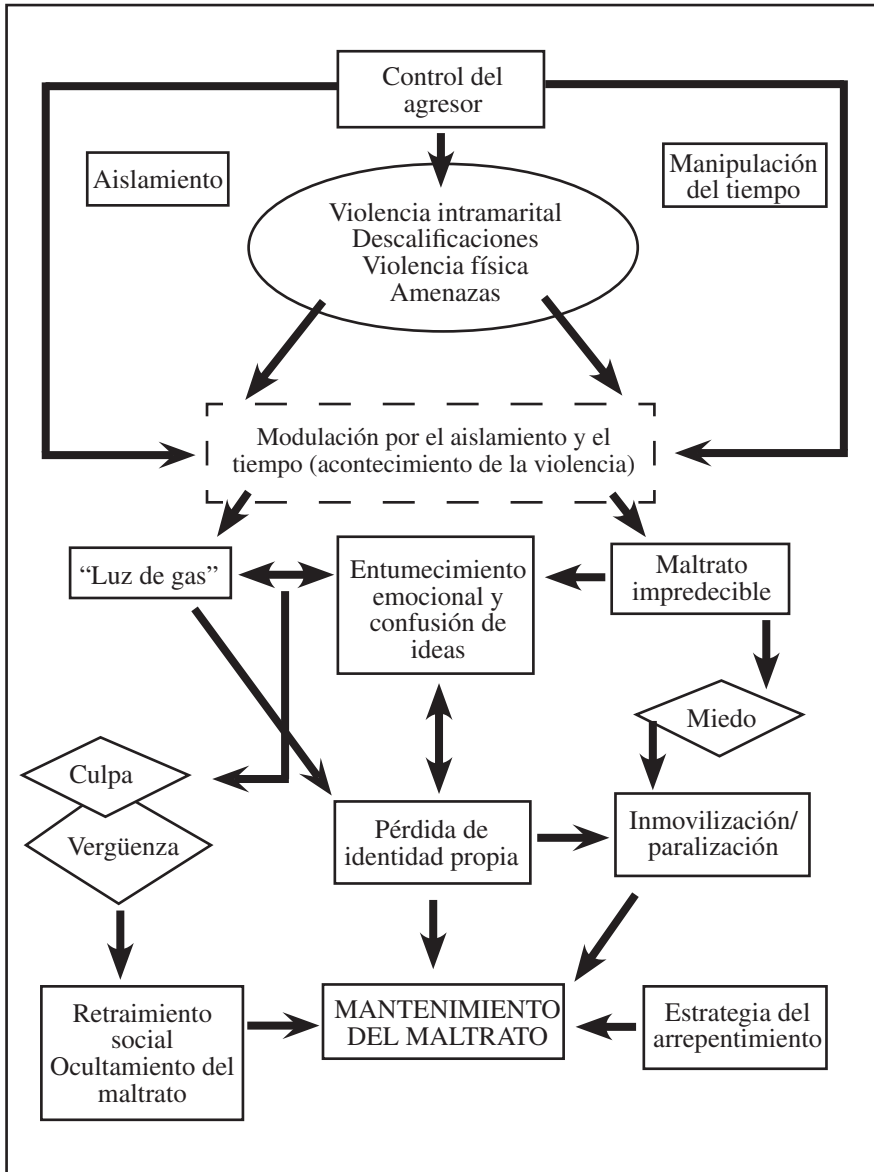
Control del agresor

Aislamiento

Manipulación del tiempo

Violencia intramarital
Descalificaciones
Violencia física
Amenazas

Modulación por el aislamiento y el tiempo (acontecimiento de la violencia)

"Luz de gas"

Entumecimiento emocional y confusión de ideas

Maltrato impredecible

Miedo

Culpa

Vergüenza

Pérdida de identidad propia

Inmovilización/ paralización

Retraimiento social
Ocultamiento del maltrato

MANTENIMIENTO DEL MALTRATO

Estrategia del arrepentimiento